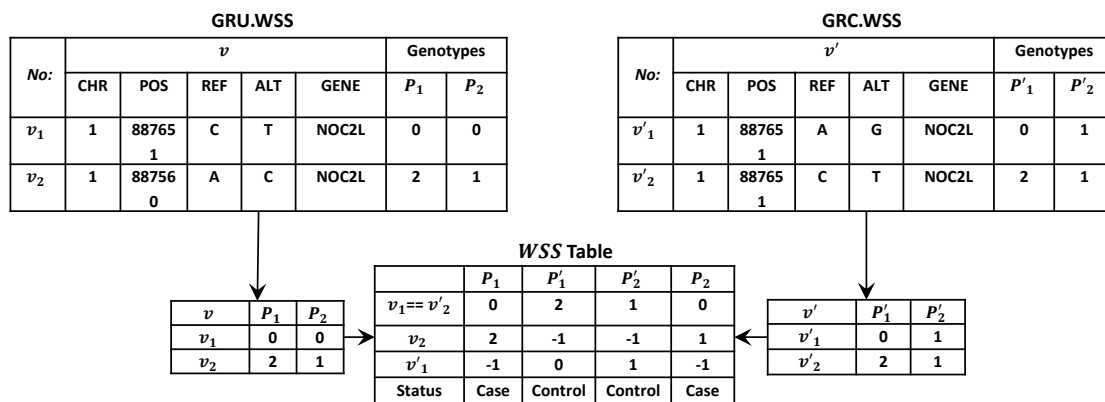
GRU.WSS

| No: | $v$ | | | | | Genotypes | |
|---|---|---|---|---|---|---|---|
| | CHR | POS | REF | ALT | GENE | $P_1$ | $P_2$ |
| $v_1$ | 1 | 887651 | C | T | NOC2L | 0 | 0 |
| $v_2$ | 1 | 887560 | A | C | NOC2L | 2 | 1 |

GRC.WSS

| No: | $v'$ | | | | | Genotypes | |
|---|---|---|---|---|---|---|---|
| | CHR | POS | REF | ALT | GENE | $P'_1$ | $P'_2$ |
| $v'_1$ | 1 | 887651 | A | G | NOC2L | 0 | 1 |
| $v'_2$ | 1 | 887651 | C | T | NOC2L | 2 | 1 |

| $v$ | $P_1$ | $P_2$ |
|---|---|---|
| $v_1$ | 0 | 0 |
| $v_2$ | 2 | 1 |

$WSS$ Table

| | $P_1$ | $P'_1$ | $P'_2$ | $P_2$ |
|---|---|---|---|---|
| $v_1 == v'_2$ | 0 | 2 | 1 | 0 |
| $v_2$ | 2 | -1 | -1 | 1 |
| $v'_1$ | -1 | 0 | 1 | -1 |
| Status | Case | Control | Control | Case |

| $v'$ | $P'_1$ | $P'_2$ |
|---|---|---|
| $v'_1$ | 0 | 1 |
| $v'_2$ | 2 | 1 |